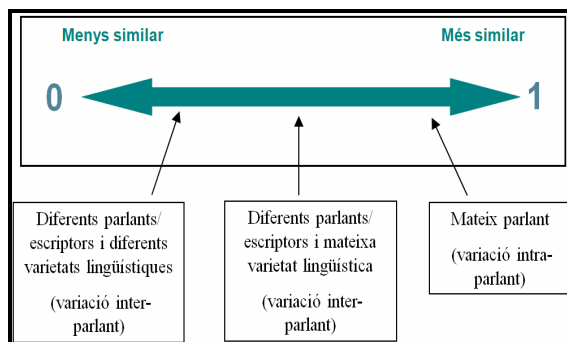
Menys similar

Més similar

0

1

Diferents parlants/ escriptors i diferents varietats lingüístiques

(variació inter-parlant)

Diferents parlants/ escriptors i mateixa varietat lingüística

(variació inter-parlant)

Mateix parlant

(variació intra-parlant)